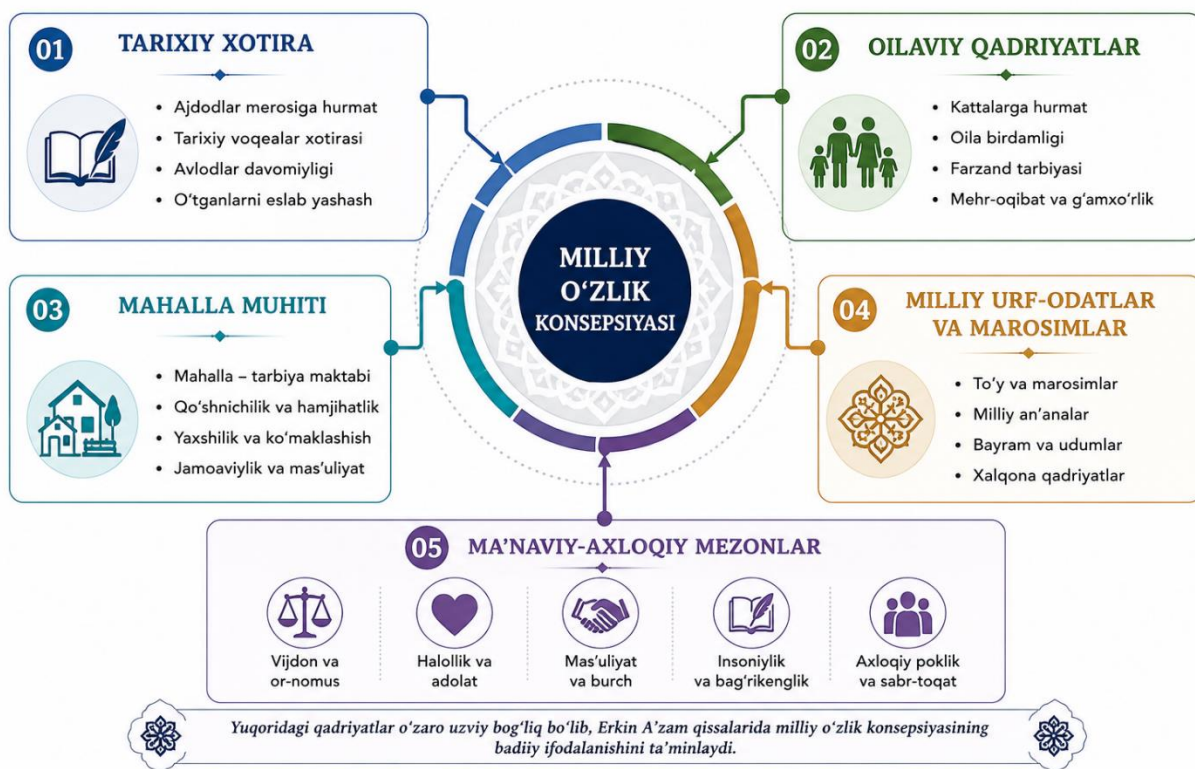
01 TARIXIY XOTIRA

- Ajdodlar merosiga hurmat
- Tarixiy voqealar xotirasi
- Avlodlar davomiyligi
- O'tganlarni eslab yashash

02 OILAVIY QADRIYATLAR

- Kattalarga hurmat
- Oila birdamligi
- Farzand tarbiyasi
- Mehr-oqibat va g'amxo'rlik

MILLIY O'ZLIK KONSEPSIYASI

03 MAHALLA MUHITI

- Mahalla – tarbiya maktabi
- Qo'shnichilik va hamjihatlik
- Yaxshilik va ko'maklashish
- Jamoaviylik va mas'uliyat

04 MILLIY URF-ODATLAR VA MAROSIMLAR

- To'y va marosimlar
- Milliy an'analar
- Bayram va udumlar
- Xalqona qadriyatlar

05 MA'NAVIY-AXLOQIY MEZONLAR

Vijdon va or-nomus

Halollik va adolat

Mas'uliyat va burch

Insoniylik va bag'rikenglik

Axloqiy poklik va sabr-toqat

Yuqoridagi qadriyatlar o'zaro uzviy bog'liq bo'lib, Erkin A'zam qissalarida milliy o'zlik konsepsiyasining badiiy ifodalanishini ta'minlaydi.